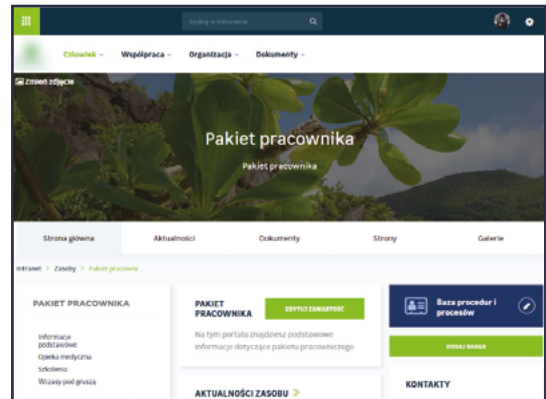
Szukaj w intranecie

Człowiek ⌄ Współpraca ⌄ Organizacja ⌄ Dokumenty ⌄

Zmień zdjęcie

Pakiet pracownika

Pakiet pracownika

Strona główna | Aktualności | Dokumenty | Strony | Galerie

Intranet > Zasoby > Pakiet pracown...

PAKIET PRACOWNIKA

Informacja podstawowe
Opieka medyczna
Szkolenia
Wczasy pod gruszą

PAKIET PRACOWNIKA

EDYTUJ ZAWARTOŚĆ

Na tym portalu znajdziesz podstawowe informacje dotyczące pakietu pracowniczego

AKTUALNOŚCI ZASOBU »

Baza procedur i procesów

DODAJ BANER

KONTAKTY